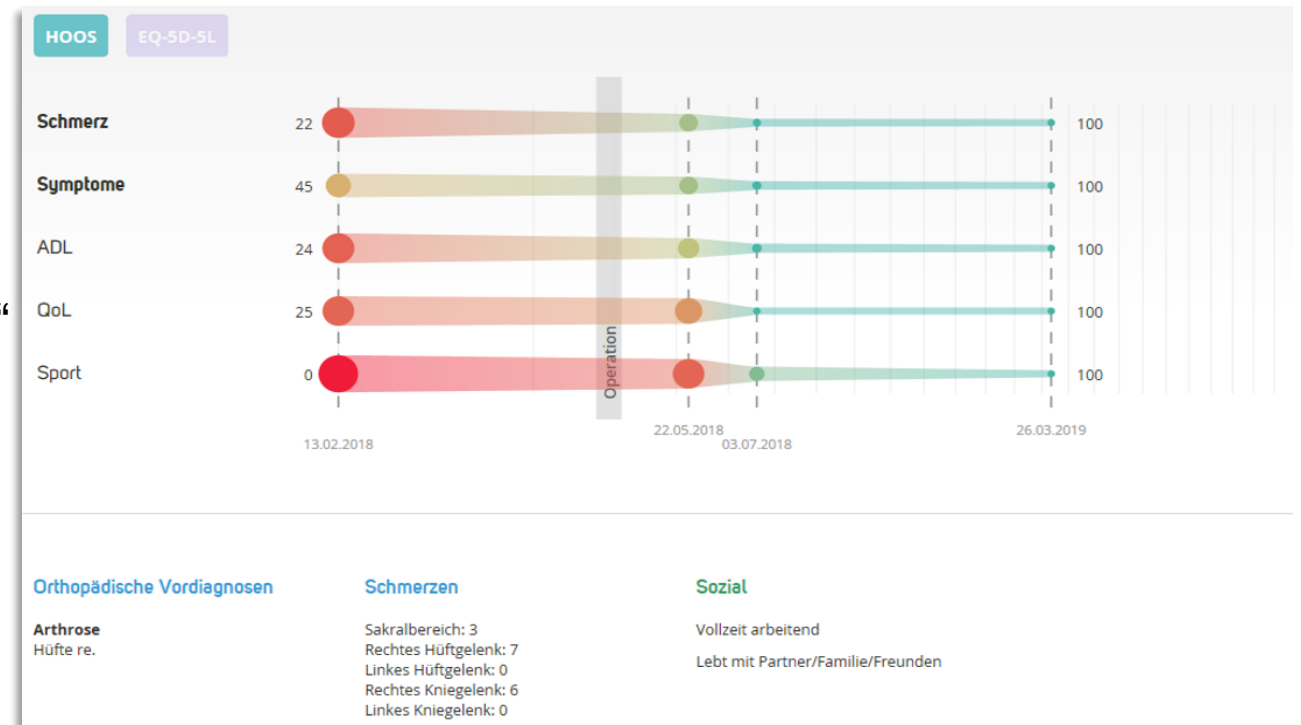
HOOS EQ-5D-5L

Schmerz 22 100
Symptome 45 100
ADL 24 100
QoL 25 100
Sport 0 100

Operation

13.02.2018 22.05.2018 03.07.2018 26.03.2019

Orthopädische Vordiagnosen

Arthrose
Hüfte re.

Schmerzen

Sakralbereich: 3
Rechtes Hüftgelenk: 7
Linkes Hüftgelenk: 0
Rechtes Kniegelenk: 6
Linkes Kniegelenk: 0

Sozial

Vollzeit arbeitend

Lebt mit Partner/Familie/Freunden